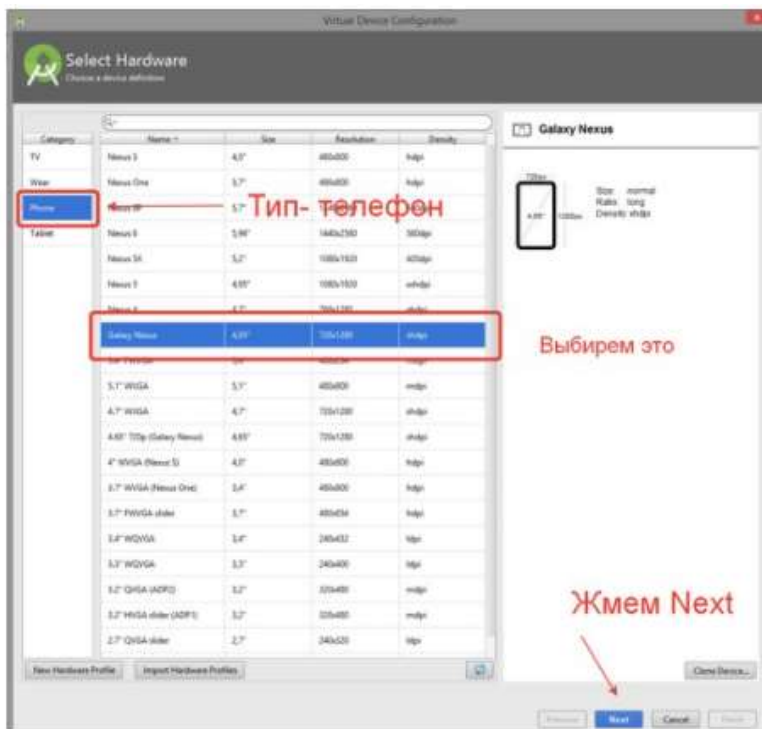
Virtual Device Configuration

Select Hardware
Choose a device definition

| Category |
|---|
| TV |
| Wear |
| Phone |
| Tablet |

| Name | Size | Resolution | Density |
|---|---|---|---|
| Nexus 3 | 4,5" | 480x800 | hdpi |
| Nexus One | 3,7" | 480x800 | hdpi |
| Nexus S | 3,7" | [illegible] | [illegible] |
| Nexus 6 | 5,96" | 1440x2560 | 560dpi |
| Nexus 5X | 5,2" | 1080x1920 | 420dpi |
| Nexus 5 | 4,95" | 1080x1920 | xxhdpi |
| Nexus 4 | 4,7" | 768x1280 | xhdpi |
| Galaxy Nexus | 4,65" | 720x1280 | xhdpi |
| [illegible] | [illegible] | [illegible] | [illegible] |
| 5,1" WVGA | 5,1" | 480x800 | mdpi |
| 4,7" WXGA | 4,7" | 720x1280 | xhdpi |
| 4,65" 720p (Galaxy Nexus) | 4,65" | 720x1280 | xhdpi |
| 4" WVGA (Nexus S) | 4,0" | 480x800 | hdpi |
| 3,7" WVGA (Nexus One) | 3,4" | 480x800 | hdpi |
| 3,7" FWVGA slider | 3,7" | 480x854 | hdpi |
| 3,4" WQVGA | 3,4" | 240x432 | ldpi |
| 3,3" WQVGA | 3,3" | 240x400 | ldpi |
| 3,2" QVGA (ADP2) | 3,2" | 320x480 | mdpi |
| 3,2" HVGA slider (ADP1) | 3,2" | 320x480 | mdpi |
| 2,7" QVGA slider | 2,7" | 240x320 | ldpi |

Тип- телефон

Выбирем это

Galaxy Nexus

720px
4,65"
1280px
Size: normal
Ratio: long
Density: xhdpi

Жмем Next

New Hardware Profile
Import Hardware Profiles
Clone Device...

Previous
Next
Cancel
Finish